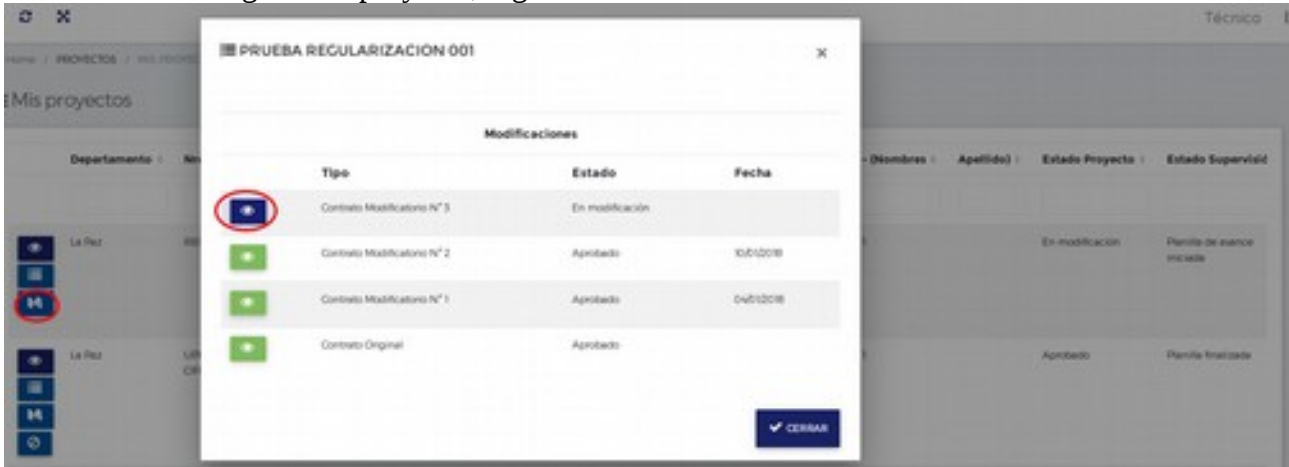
Técnico

Home / PROYECTOS / MIS PROYECTOS

Mis proyectos

Departamento | Departamento - (Nombres | Apellido) | Estado Proyecto | Estado Supervisión

La Paz | En modificación | Planilla de avance iniciada

La Paz | Aprobado | Planilla finalizada

PRUEBA REGULARIZACION 001

×

Modificaciones

| | Tipo | Estado | Fecha |
|---|---|---|---|
| | Contrato Modificatorio N° 3 | En modificación | |
| | Contrato Modificatorio N° 2 | Aprobado | 10/01/2018 |
| | Contrato Modificatorio N° 1 | Aprobado | 04/01/2018 |
| | Contrato Original | Aprobado | |

✔ CERRAR